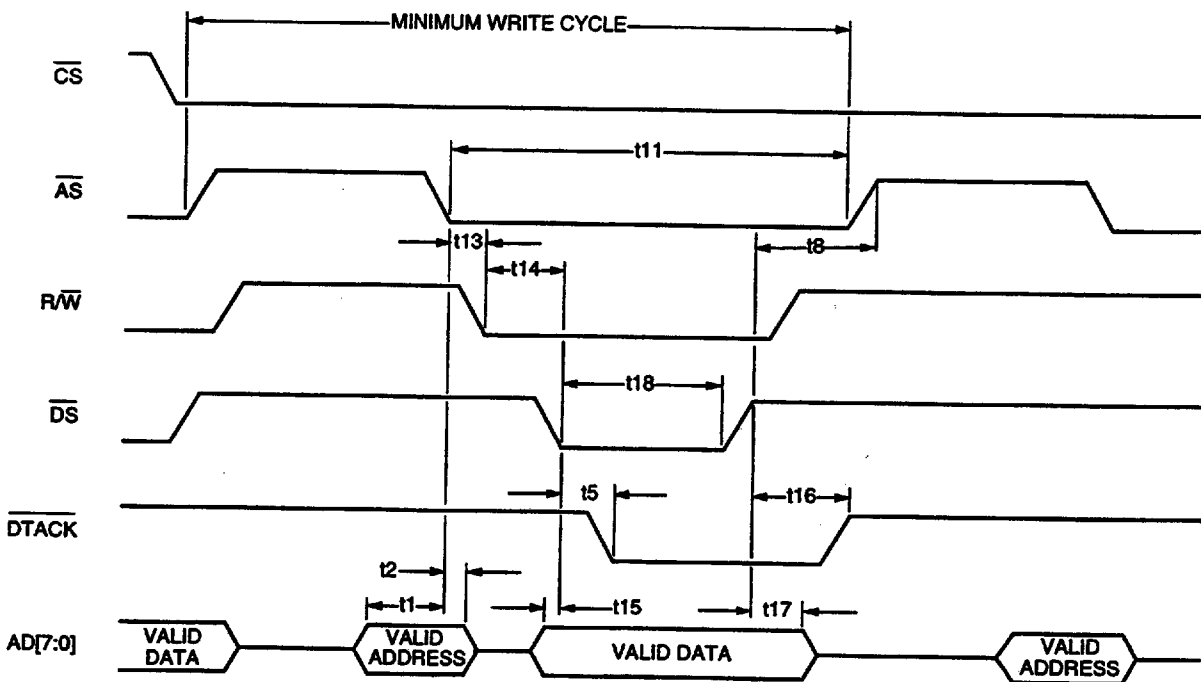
MINIMUM WRITE CYCLE

$\overline{CS}$

$\overline{AS}$

t11

t13

t8

$R/\overline{W}$

t14

t18

$\overline{DS}$

t5

t16

$\overline{DTACK}$

t2

t1

t15

t17

AD[7:0]

VALID DATA

VALID ADDRESS

VALID DATA

VALID ADDRESS